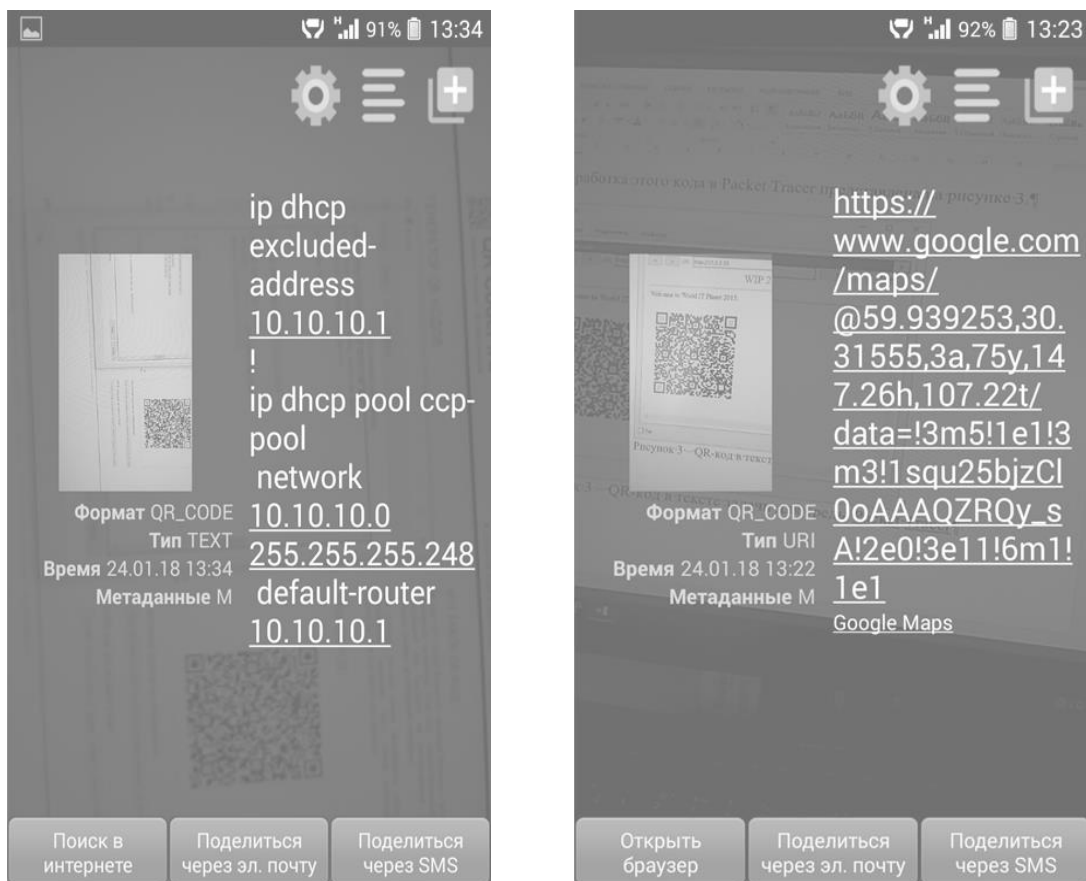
91% 13:34

ip dhcp excluded-address 10.10.10.1
!
ip dhcp pool ccp-pool
network 10.10.10.0 255.255.255.248
default-router 10.10.10.1

Формат QR_CODE
Тип TEXT
Время 24.01.18 13:34
Метаданные M

Поиск в интернете
Поделиться через эл. почту
Поделиться через SMS

92% 13:23

https://www.google.com/maps/@59.939253,30.31555,3a,75y,147.26h,107.22t/data=!3m5!1e1!3m3!1squ25bjzCl0oAAAQZRQy_sA!2e0!3e11!6m1!1e1
Google Maps

Формат QR_CODE
Тип URI
Время 24.01.18 13:22
Метаданные M

Открыть браузер
Поделиться через эл. почту
Поделиться через SMS